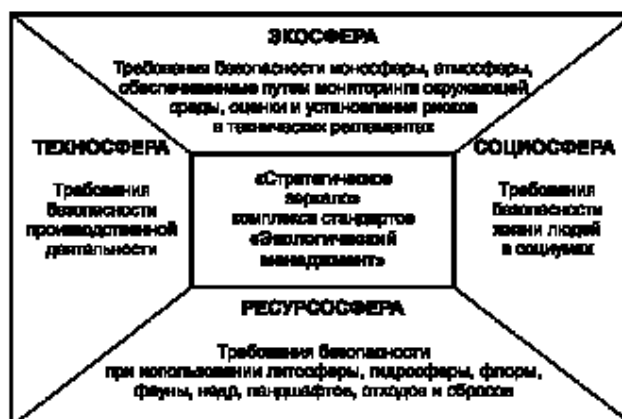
ЭКОСФЕРА

Требования безопасности ноосферы, атмосферы, обеспечиваемые путем мониторинга окружающей среды, оценки и установления рисков в технических регламентах

ТЕХНОСФЕРА

Требования безопасности производственной деятельности

«Стратегическое зеркало» комплекса стандартов «Экологический менеджмент»

СОЦИОСФЕРА

Требования безопасности жизни людей в социумах

РЕСУРСОСФЕРА

Требования безопасности при использовании литосферы, гидросферы, флоры, фауны, недр, ландшафтов, отходов и сбросов